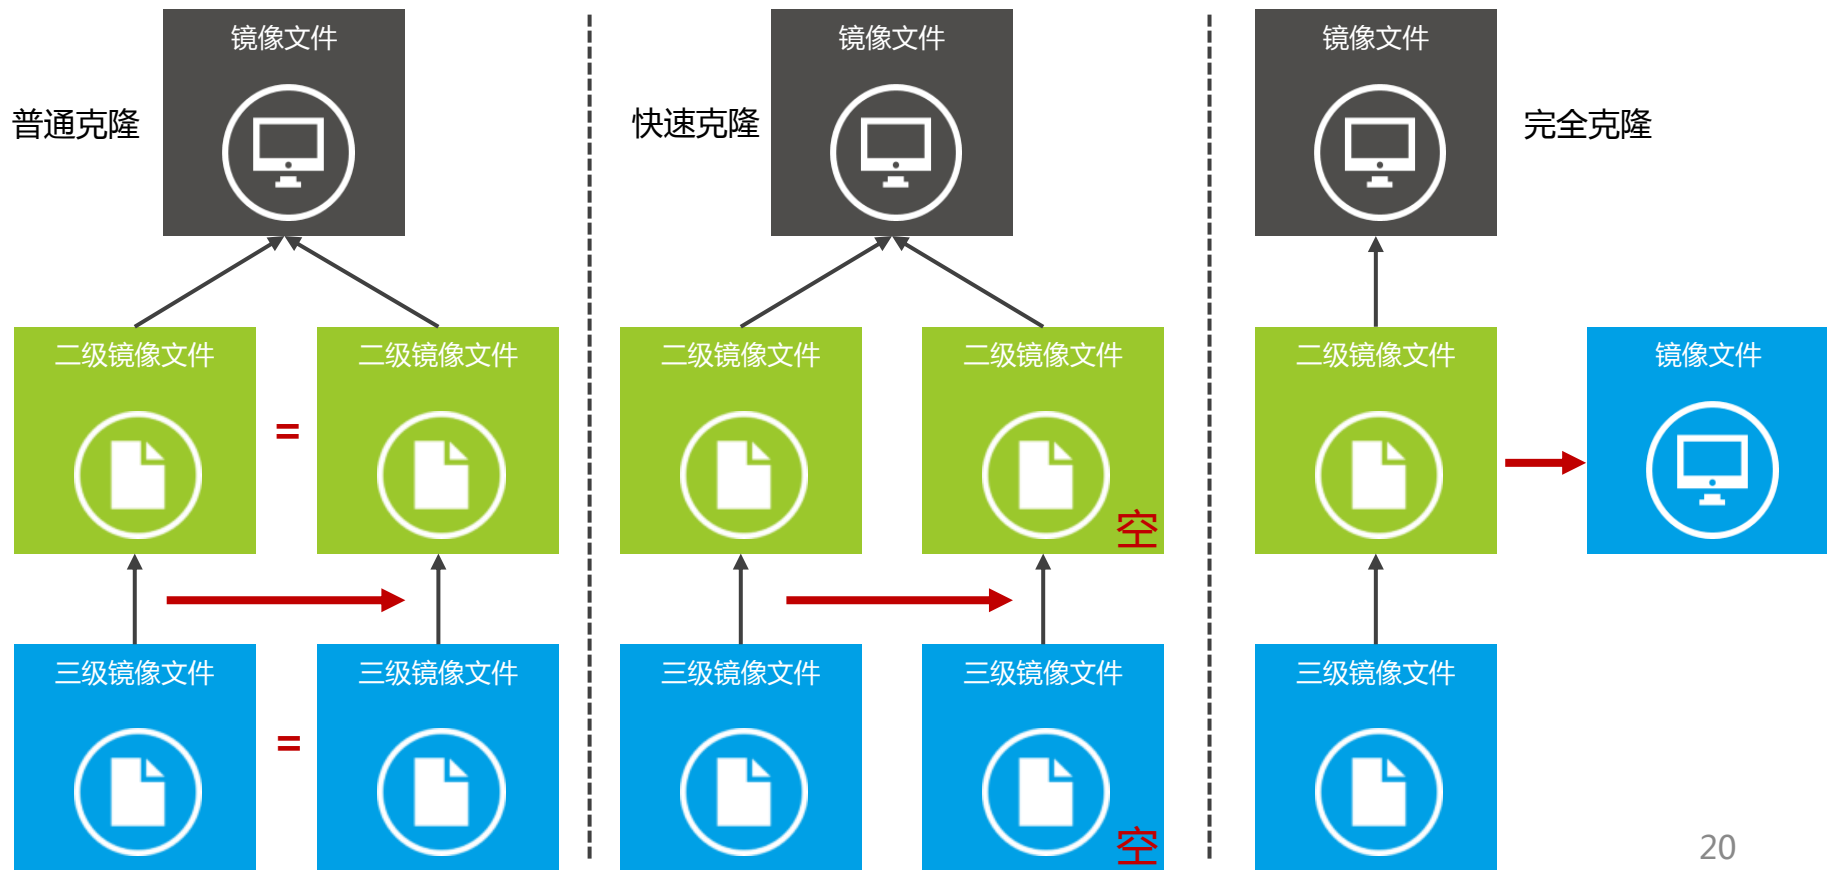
普通克隆

镜像文件

二级镜像文件

=

二级镜像文件

三级镜像文件

=

三级镜像文件

快速克隆

镜像文件

二级镜像文件

二级镜像文件

空

三级镜像文件

三级镜像文件

空

镜像文件

完全克隆

二级镜像文件

镜像文件

三级镜像文件

20